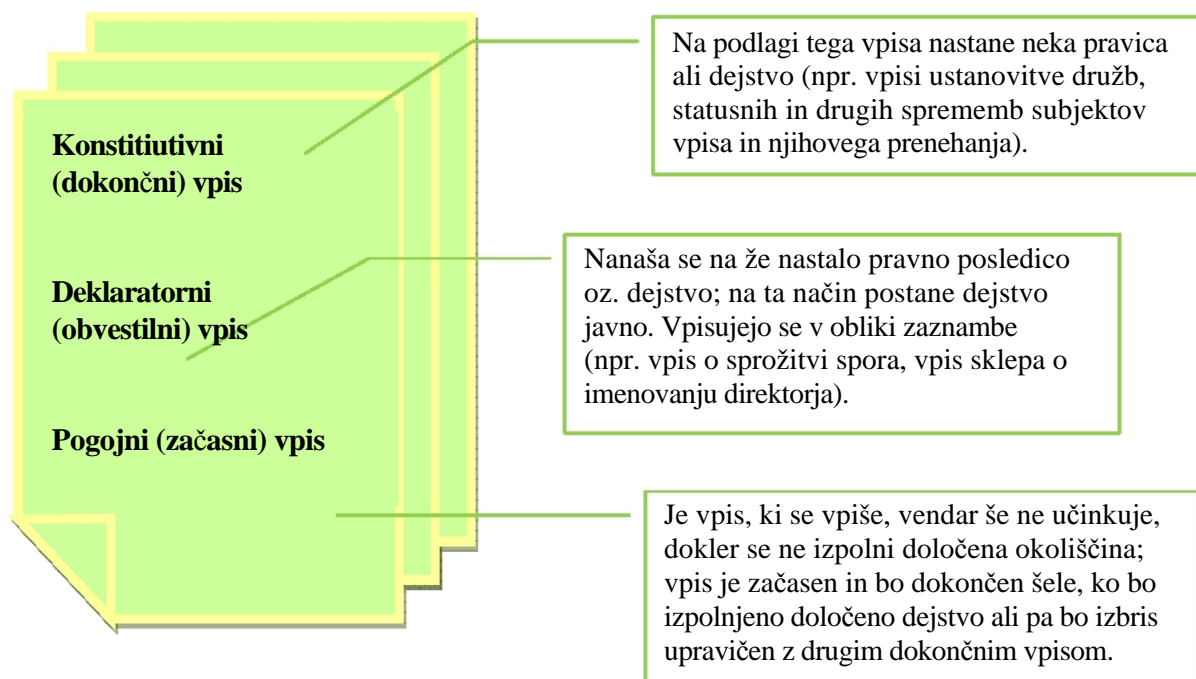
Konstitiutivni (dokončni) vpis

Deklaratorni (obvestilni) vpis

Pogojni (začasni) vpis

Na podlagi tega vpisa nastane neka pravica ali dejstvo (npr. vpisi ustanovitve družb, statusnih in drugih sprememb subjektov vpisa in njihovega prenehanja).

Nanaša se na že nastalo pravno posledico oz. dejstvo; na ta način postane dejstvo javno. Vpisujejo se v obliki zaznambe (npr. vpis o sprožitvi spora, vpis sklepa o imenovanju direktorja).

Je vpis, ki se vpiše, vendar še ne učinkuje, dokler se ne izpolni določena okoliščina; vpis je začasen in bo dokončen šele, ko bo izpolnjeno določeno dejstvo ali pa bo izbris upravičen z drugim dokončnim vpisom.